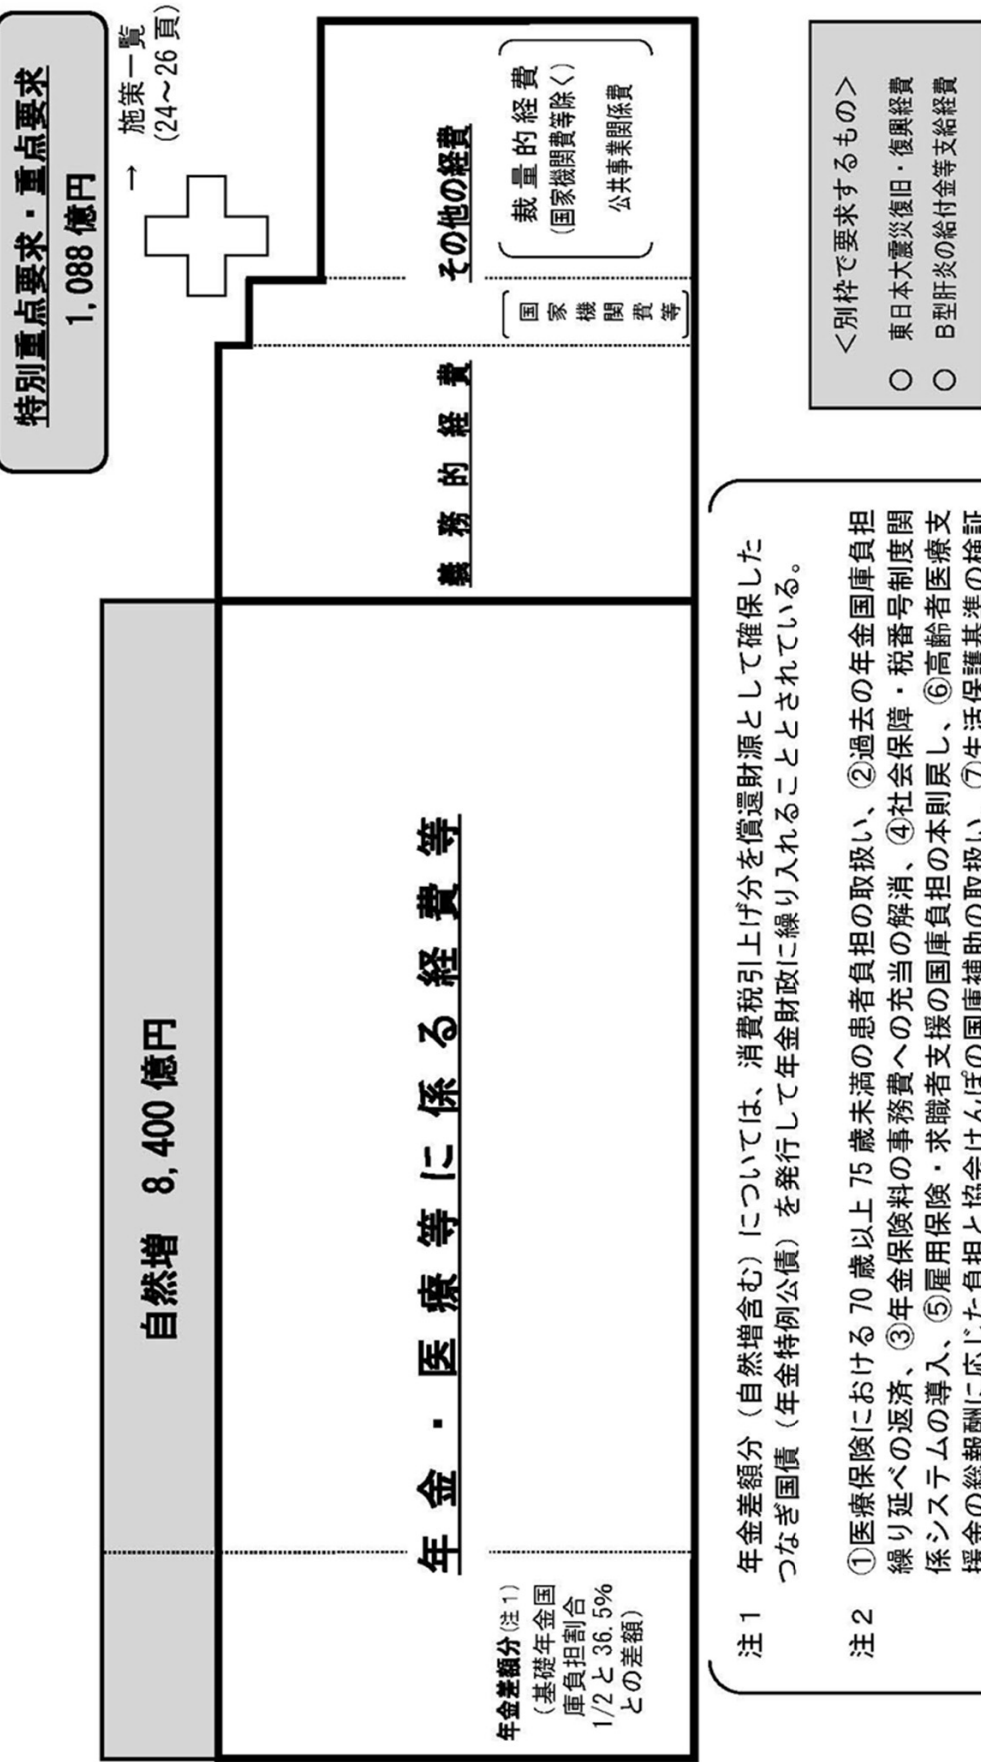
特別重点要求・重点要求
1,088 億円

→ 施策一覧
(24～26 頁)

自然増 8,400 億円

年金・医療等に係る経費等

年金差額分(注1)
(基礎年金国庫負担割合 1/2 と 36.5% との差額)

義務的経費

その他の経費

国家機関費等

裁量的経費
(国家機関費等除く)
公共事業関係費

注1 年金差額分(自然増含む)については、消費税引上げ分を償還財源として確保したつなぎ国債(年金特例公債)を発行して年金財政に繰り入れることとされている。

注2 ①医療保険における 70 歳以上 75 歳未満の患者負担の取扱い、②過去の年金国庫負担繰り延べの返済、③年金保険料の事務費への充当の解消、④社会保障・税番号制度関係システムの導入、⑤雇用保険・求職者支援の国庫負担の本則戻し、⑥高齢者医療支援金の総報酬に応じた負担と協会けんぽの国庫補助の取扱い、⑦生活保護基準の検証

<別枠で要求するもの>
○ 東日本大震災復旧・復興経費
○ B型肝炎の給付金等支給経費